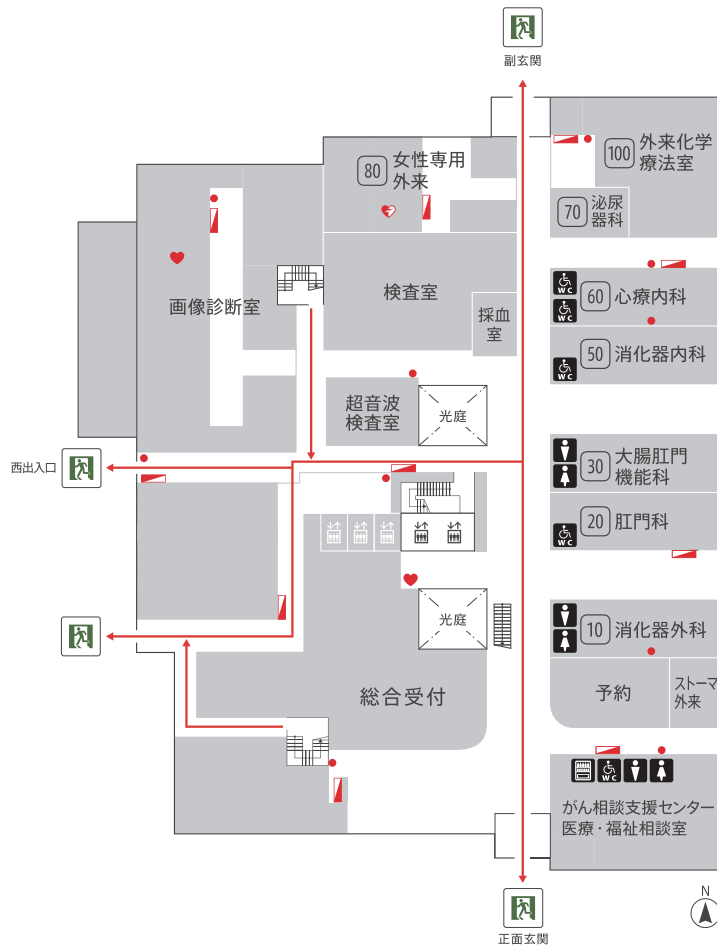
副玄関

100 外来化学療法室

80 女性専用外来

70 泌尿器科

画像診断室

検査室

60 心療内科

採血室

50 消化器内科

超音波検査室

光庭

西出入口

30 大腸肛門機能科

20 肛門科

光庭

10 消化器外科

総合受付

予約

ストーマ外来

がん相談支援センター
医療・福祉相談室

N

正面玄関